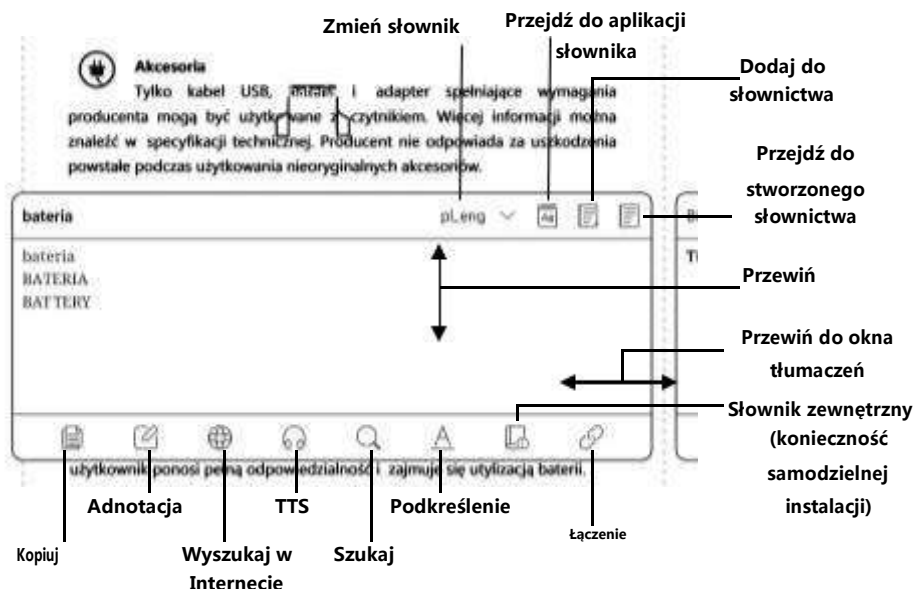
Zmień słownik

Przejdź do aplikacji słownika

Dodaj do słownictwa

Przejdź do stworzonego słownictwa

Akcesoria

Tylko kabel USB, bateria i adapter spełniające wymagania producenta mogą być użytkowane z czytnikiem. Więcej informacji można znaleźć w specyfikacji technicznej. Producent nie odpowiada za uszkodzenia powstałe podczas użytkowania nieoryginalnych akcesoriów.

bateria

pl_eng

bateria
BATERIA
BATTERY

Przewiń

Przewiń do okna tłumaczeń

Słownik zewnętrzny (konieczność samodzielnej instalacji)

użytkownik ponosi pełną odpowiedzialność i zajmuje się utylizacja baterii.

Adnotacja

TTS

Podkreślenie

Kopiuj

Wyszukaj w Internecie

Szukaj

Łączenie